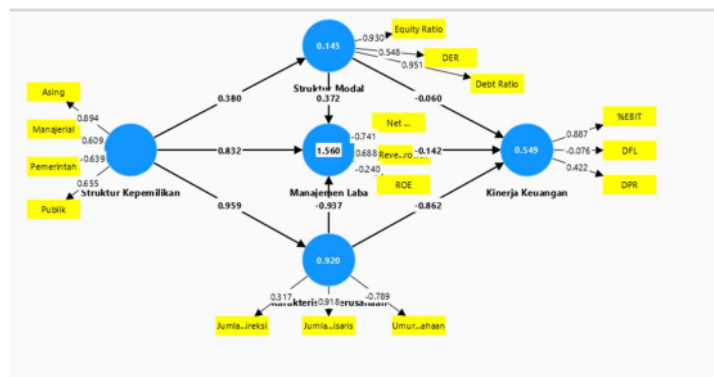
0.145

0.930 Equity Ratio

0.548 DER

0.951 Debt Ratio

Struktur Modal

0.380

0.372

-0.060

Asing

0.894

Manajerial

0.609

-0.639

Pemerintah

0.655

Publik

Struktur Kepemilikan

0.832

1.560

-0.741 Net ...

0.688 Reve...

-0.240 ROE

-0.142

0.549

0.887 %EBIT

-0.076 DFL

0.422 DPR

Manajemen Laba

Kinerja Keuangan

0.959

-0.937

-0.862

0.920

0.317

0.918

-0.789

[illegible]

Jumla...ireksi

Jumla...isaris

Umur...ahaan